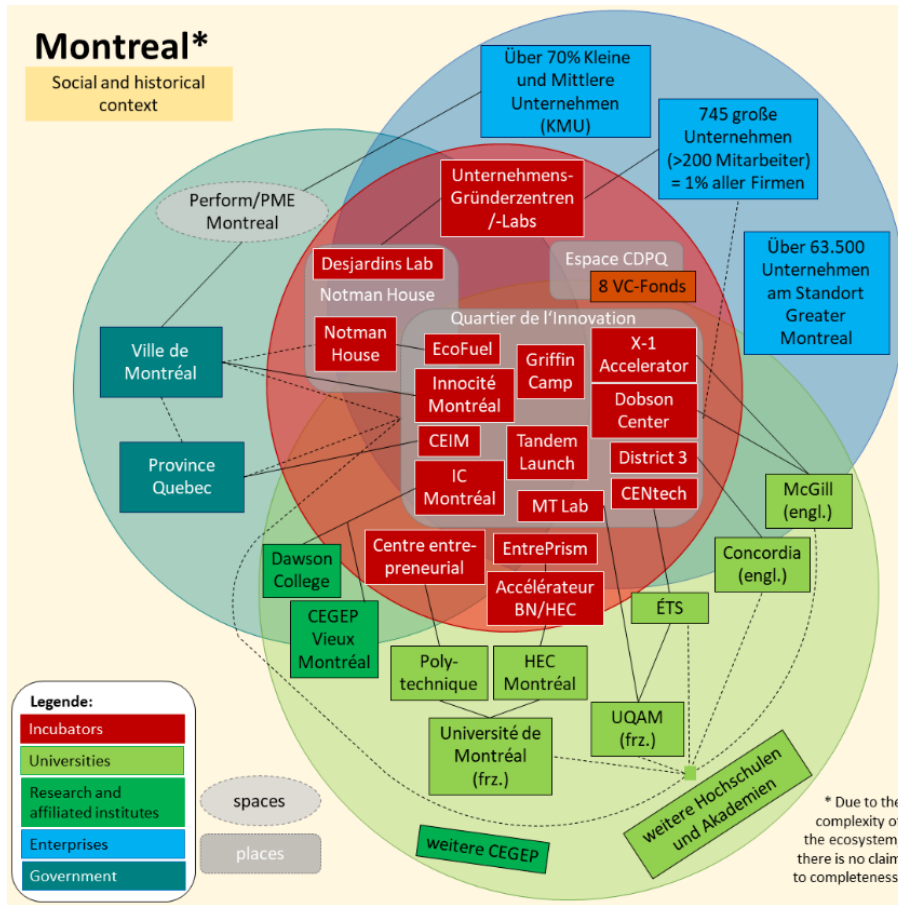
Montreal*

Social and historical context

Über 70% Kleine und Mittlere Unternehmen (KMU)

745 große Unternehmen (>200 Mitarbeiter) = 1% aller Firmen

Über 63.500 Unternehmen am Standort Greater Montreal

Perform/PME Montreal

Unternehmens-Gründerzentren /-Labs

Desjardins Lab

Notman House

Espace CDPQ

8 VC-Fonds

Quartier de l'Innovation

Ville de Montréal

Notman House

EcoFuel

Griffin Camp

X-1 Accelerator

Innocité Montréal

Dobson Center

Province Quebec

CEIM

Tandem Launch

District 3

IC Montréal

MT Lab

CENtech

McGill (engl.)

Dawson College

Centre entrepreneurial

EntrePrism

Concordia (engl.)

Accélérateur BN/HEC

CEGEP Vieux Montréal

ÉTS

Polytechnique

HEC Montréal

Legende:

Incubators

Universities

Research and affiliated institutes

Enterprises

Government

Université de Montréal (frz.)

UQAM (frz.)

spaces

places

weitere Hochschulen und Akademien

weitere CEGEP

* Due to the complexity of the ecosystem there is no claim to completeness